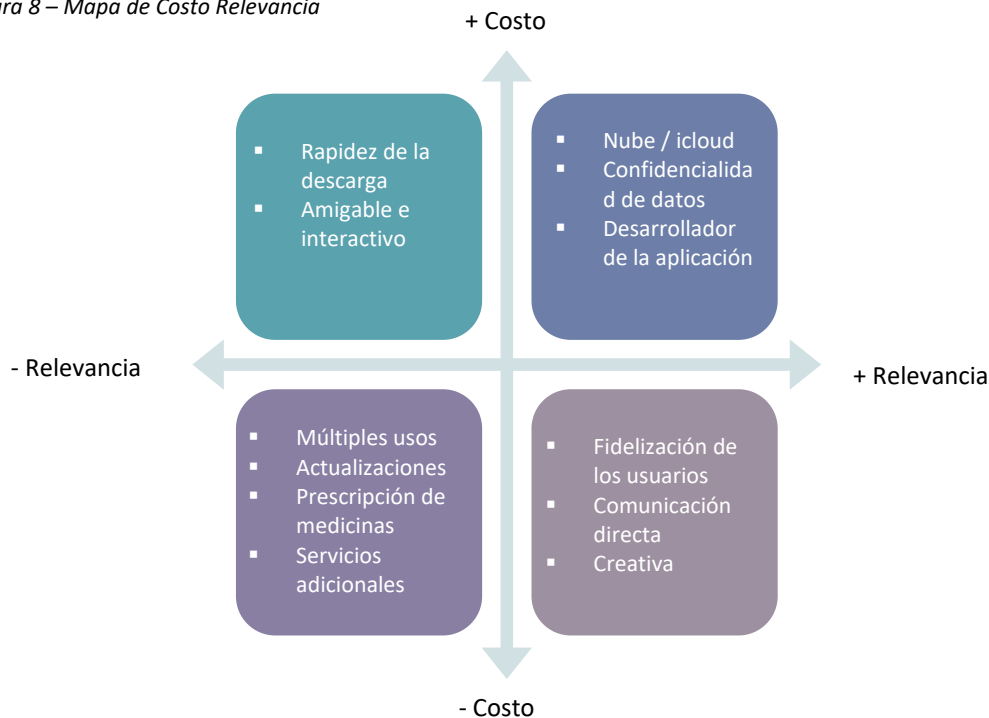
ura 8 – Mapa de Costo Relevancia

+ Costo

- Rapidez de la descarga
- Amigable e interactivo

- Nube / icloud
- Confidencialidad de datos
- Desarrollador de la aplicación

- Relevancia

+ Relevancia

- Múltiples usos
- Actualizaciones
- Prescripción de medicinas
- Servicios adicionales

- Fidelización de los usuarios
- Comunicación directa
- Creativa

- Costo